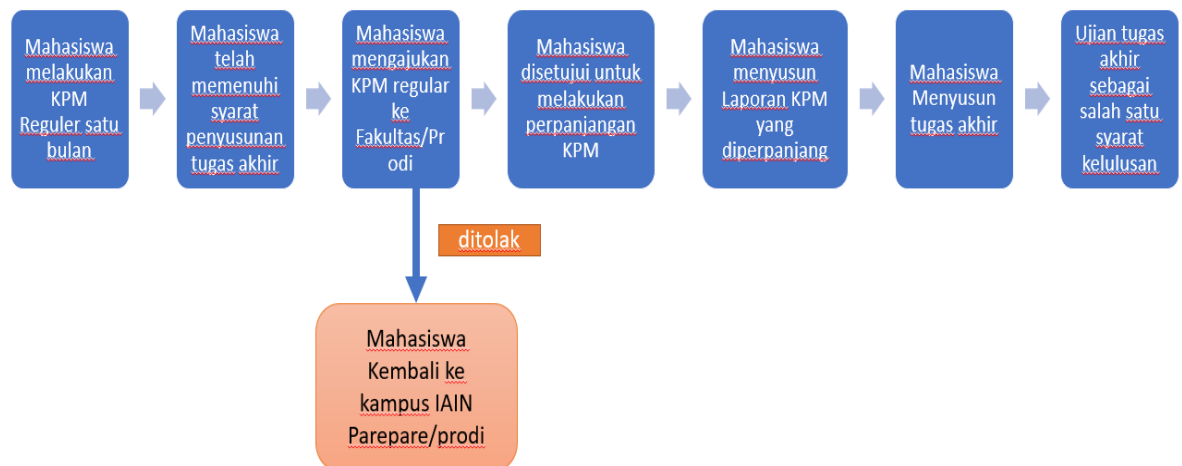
Mahasiswa melakukan KPM Reguler satu bulan

Mahasiswa telah memenuhi syarat penyusunan tugas akhir

Mahasiswa mengajukan KPM regular ke Fakultas/Prodi

Mahasiswa disetujui untuk melakukan perpanjangan KPM

Mahasiswa menyusun Laporan KPM yang diperpanjang

Mahasiswa Menyusun tugas akhir

Ujian tugas akhir sebagai salah satu syarat kelulusan

ditolak

Mahasiswa Kembali ke kampus IAIN Parepare/prodi